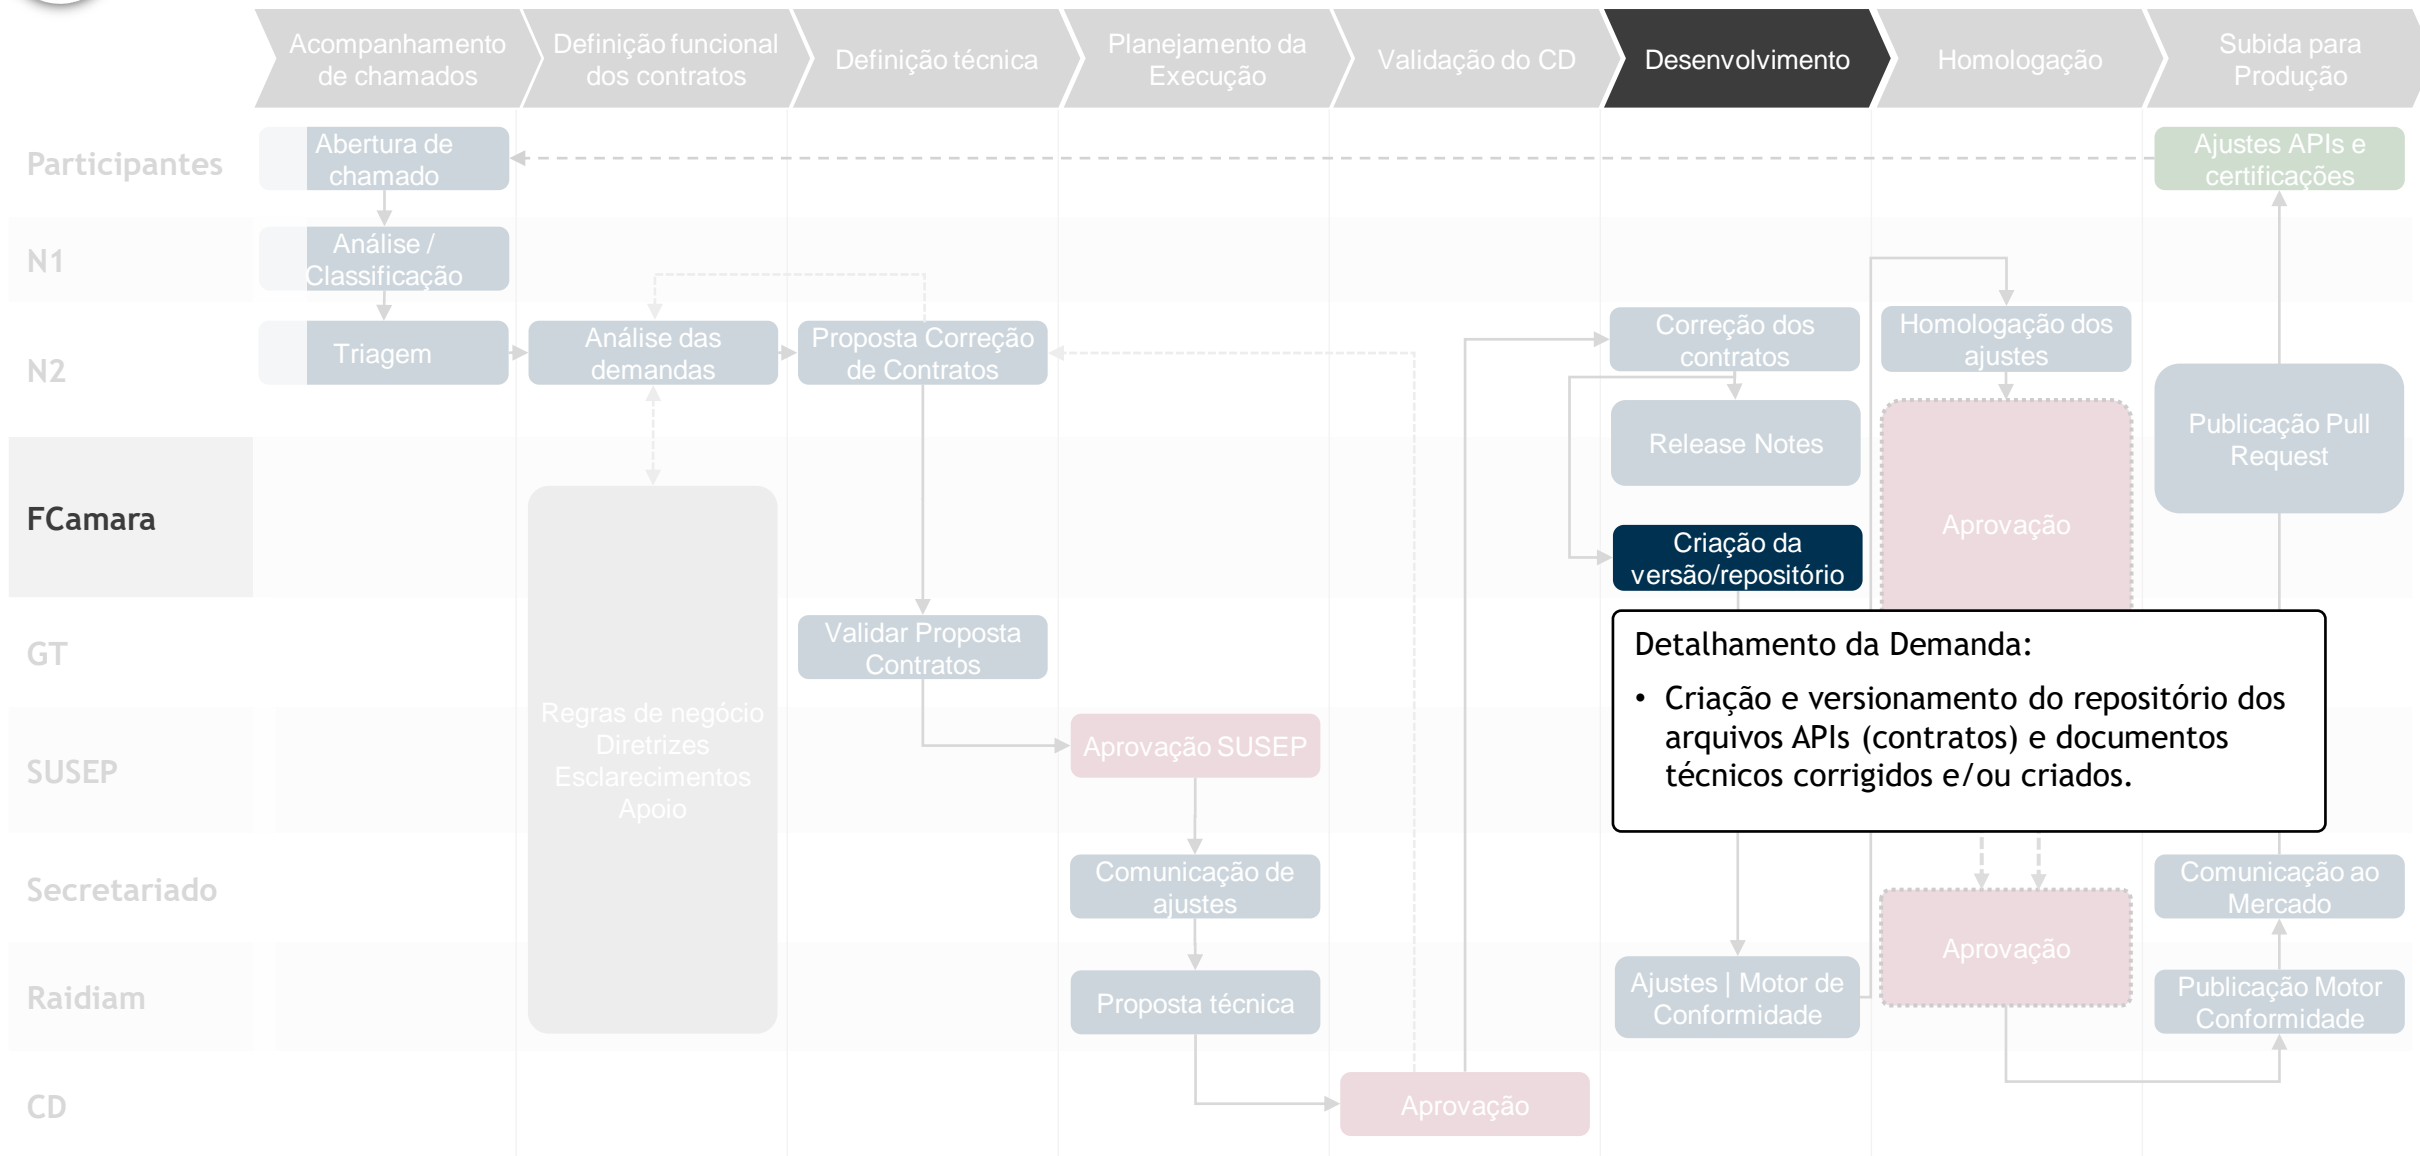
Acompanhamento de chamados

Definição funcional dos contratos

Definição técnica

Planejamento da Execução

Validação do CD

Desenvolvimento

Homologação

Subida para Produção

Participantes

N1

N2

FCamara

GT

SUSEP

Secretariado

Raidiam

CD

Abertura de chamado

Análise / Classificação

Triagem

Análise das demandas

Proposta Correção de Contratos

Regras de negócio
Diretrizes
Esclarecimentos
Apoio

Validar Proposta Contratos

Aprovação SUSEP

Comunicação de ajustes

Proposta técnica

Aprovação

Correção dos contratos

Release Notes

Criação da versão/repositório

Ajustes | Motor de Conformidade

Homologação dos ajustes

Aprovação

Aprovação

Ajustes APIs e certificações

Publicação Pull Request

Comunicação ao Mercado

Publicação Motor Conformidade

Detalhamento da Demanda:

• Criação e versionamento do repositório dos arquivos APIs (contratos) e documentos técnicos corrigidos e/ou criados.